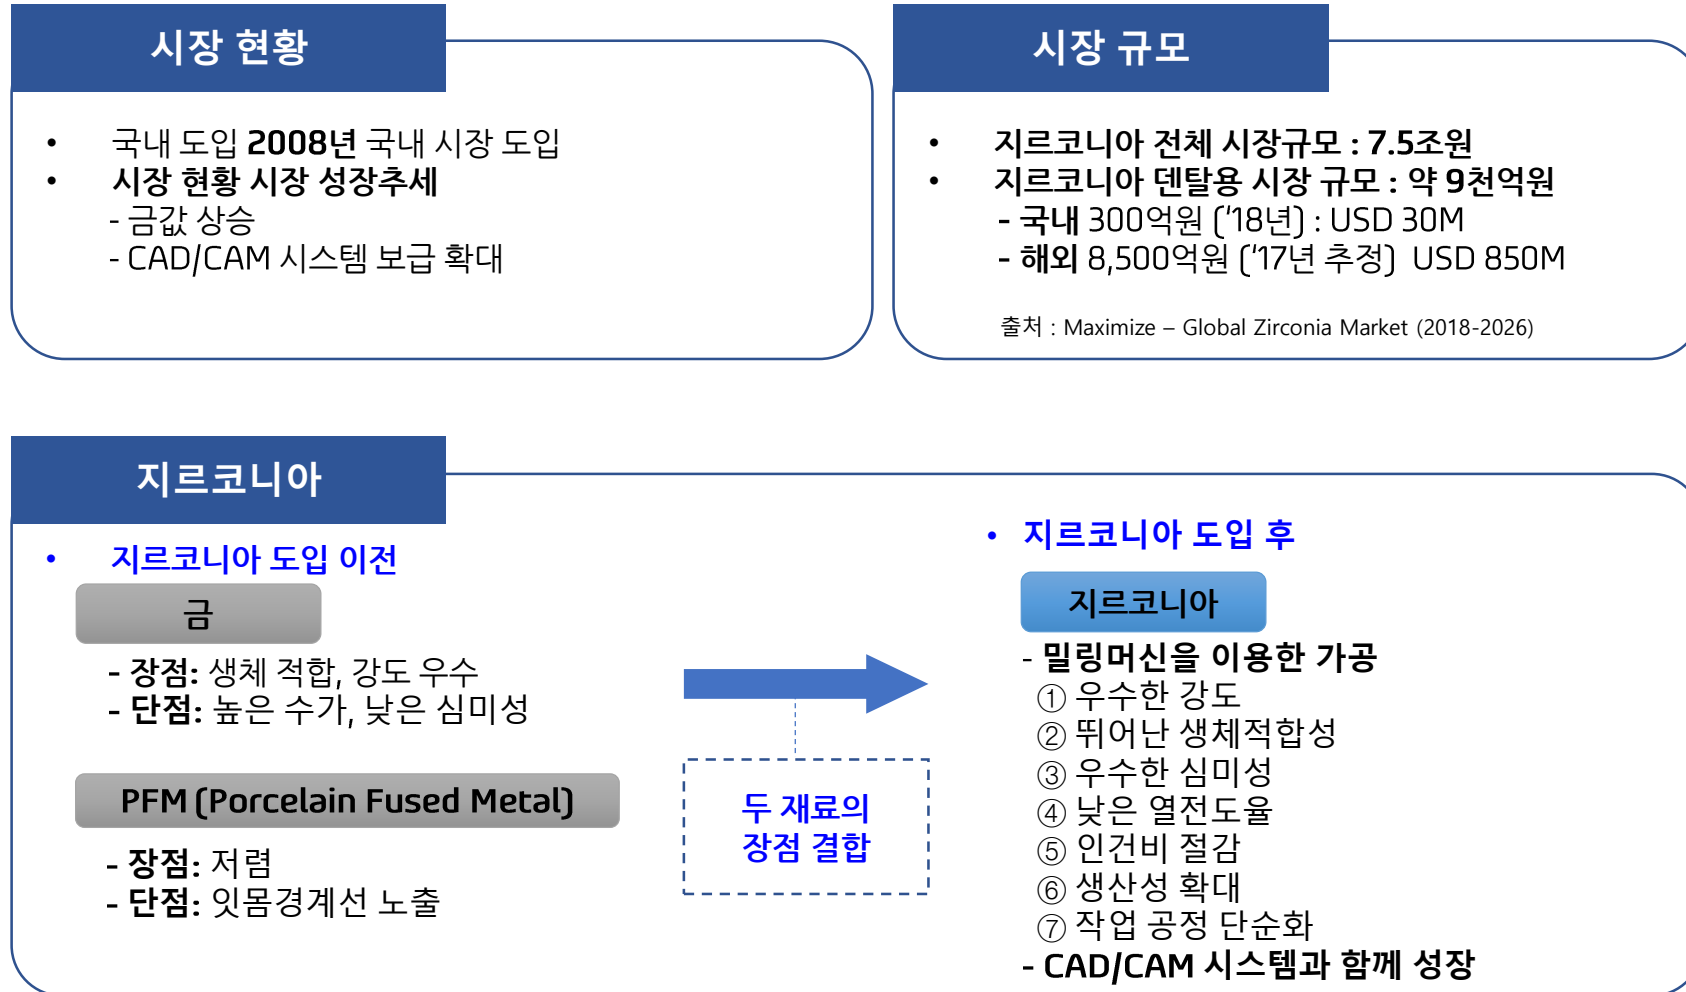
시장 현황

• 국내 도입 2008년 국내 시장 도입
• 시장 현황 시장 성장추세
- 금값 상승
- CAD/CAM 시스템 보급 확대

시장 규모

• 지르코니아 전체 시장규모 : 7.5조원
• 지르코니아 덴탈용 시장 규모 : 약 9천억원
- 국내 300억원 ('18년) : USD 30M
- 해외 8,500억원 ('17년 추정) USD 850M

출처 : Maximize – Global Zirconia Market (2018-2026)

지르코니아

• 지르코니아 도입 이전

금

- 장점: 생체 적합, 강도 우수
- 단점: 높은 수가, 낮은 심미성

PFM (Porcelain Fused Metal)

- 장점: 저렴
- 단점: 잇몸경계선 노출

두 재료의 장점 결합

• 지르코니아 도입 후

지르코니아

- 밀링머신을 이용한 가공
① 우수한 강도
② 뛰어난 생체적합성
③ 우수한 심미성
④ 낮은 열전도율
⑤ 인건비 절감
⑥ 생산성 확대
⑦ 작업 공정 단순화
- CAD/CAM 시스템과 함께 성장